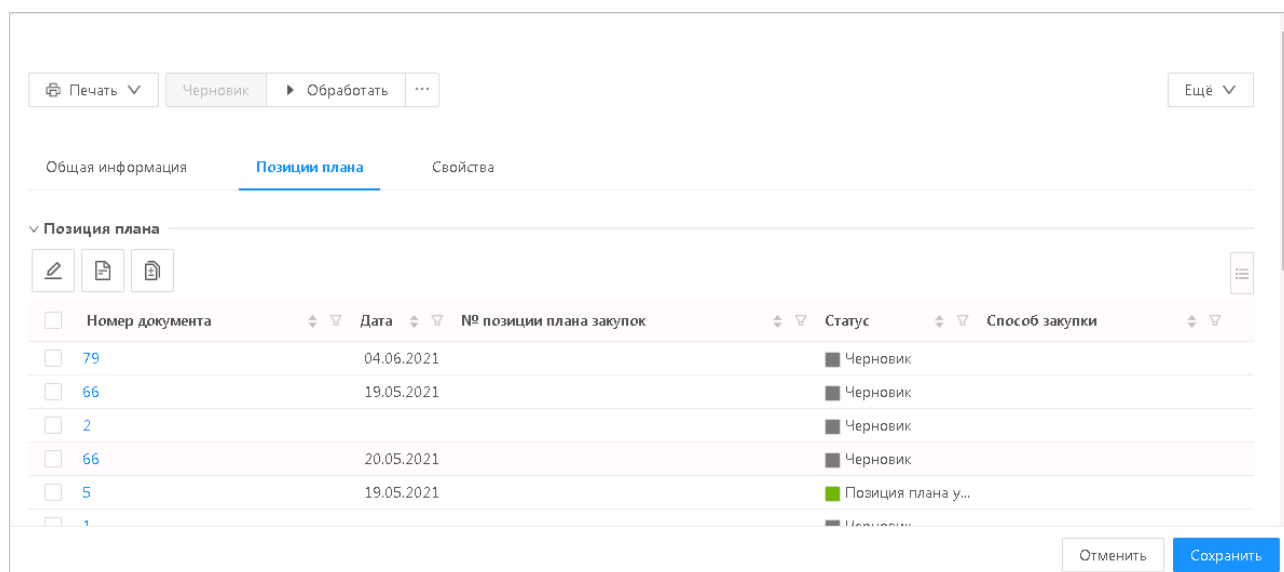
Печать Черновик Обработать ··· Ещё

Общая информация Позиции плана Свойства

Позиция плана

| Номер документа | Дата | № позиции плана закупок | Статус | Способ закупки |
|---|---|---|---|---|
| 79 | 04.06.2021 | | Черновик | |
| 66 | 19.05.2021 | | Черновик | |
| 2 | | | Черновик | |
| 66 | 20.05.2021 | | Черновик | |
| 5 | 19.05.2021 | | Позиция плана у... | |
| 1 | | | Черновик | |

Отменить Сохранить